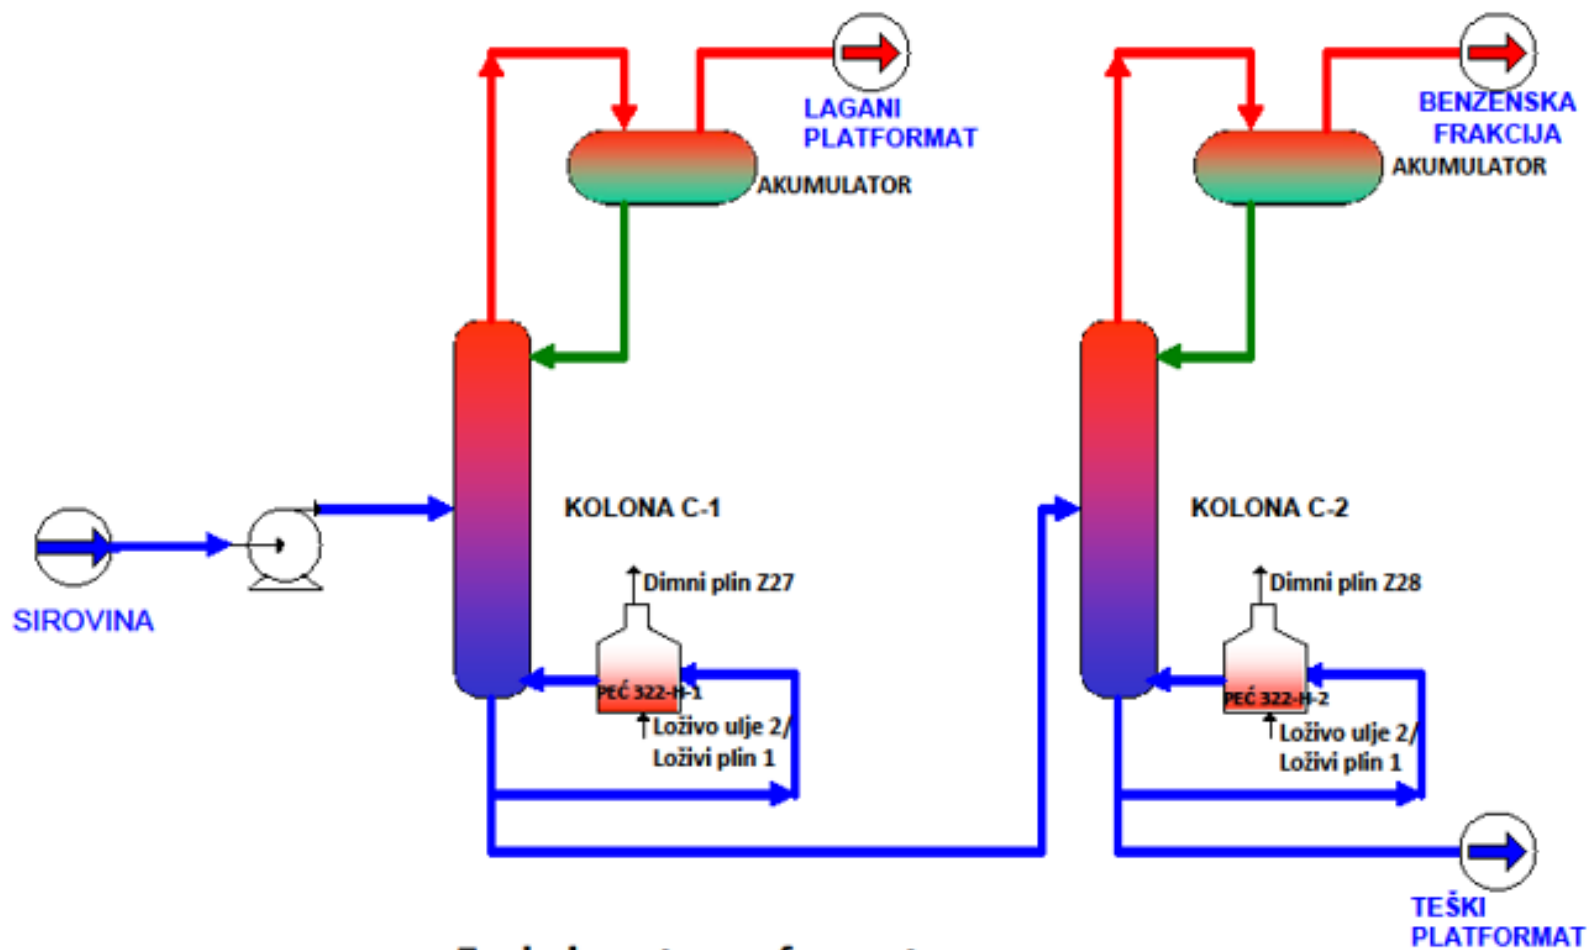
LAGANI PLATFORMAT

AKUMULATOR

BENZENSKA FRAKCIJA

AKUMULATOR

KOLONA C-1

KOLONA C-2

SIROVINA

Dimni plin Z27

PEĆ 322-H-1

Loživo ulje 2/ Loživi plin 1

Dimni plin Z28

PEĆ 322-H-2

Loživo ulje 2/ Loživi plin 1

TEŠKI PLATFORMAT

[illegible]